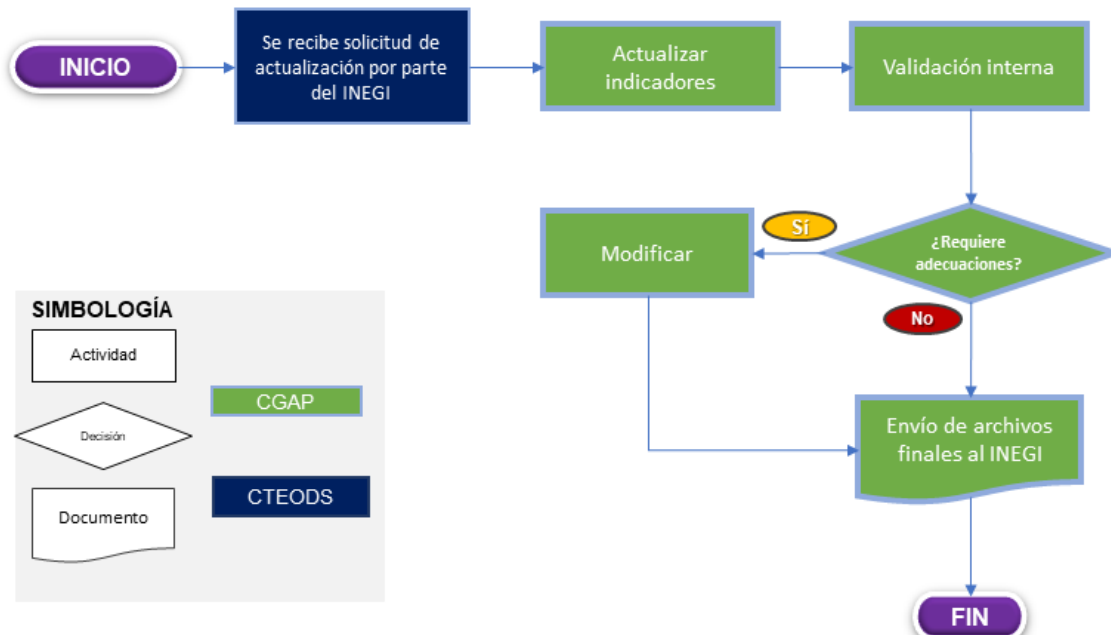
INICIO

Se recibe solicitud de actualización por parte del INEGI

Actualizar indicadores

Validación interna

¿Requiere adecuaciones?

Sí

Modificar

No

Envío de archivos finales al INEGI

FIN

SIMBOLOGÍA

Actividad

Decisión

Documento

CGAP

CTEODS